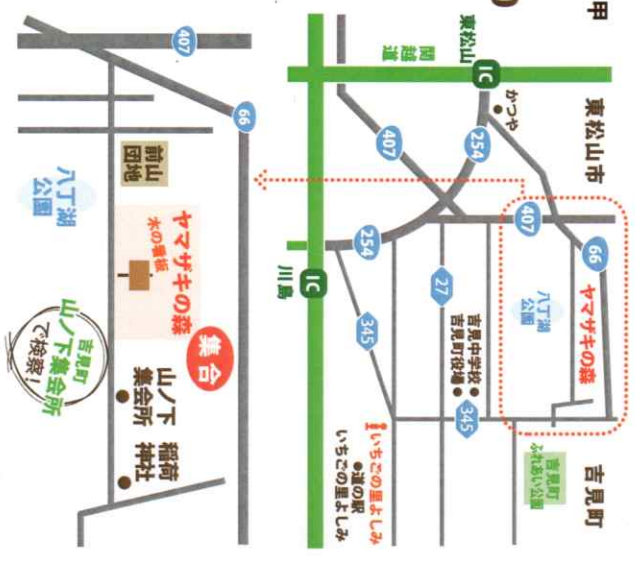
甲
東松山
関越道
IC
かつや
東松山市
407
254
407
66
八丁湖公園
ヤマザキの森
254
27
吉見中学校
吉見町役場
IC
川島
345
345
いちごの里よしみ
道の駅 いちごの里よしみ
吉見町
吉見町ふれあい公園
407
66
前山団地
八丁湖公園
ヤマザキの森
木の看板
集合
山ノ下集会所
稲荷神社
吉見町 山ノ下集会所 で検索!